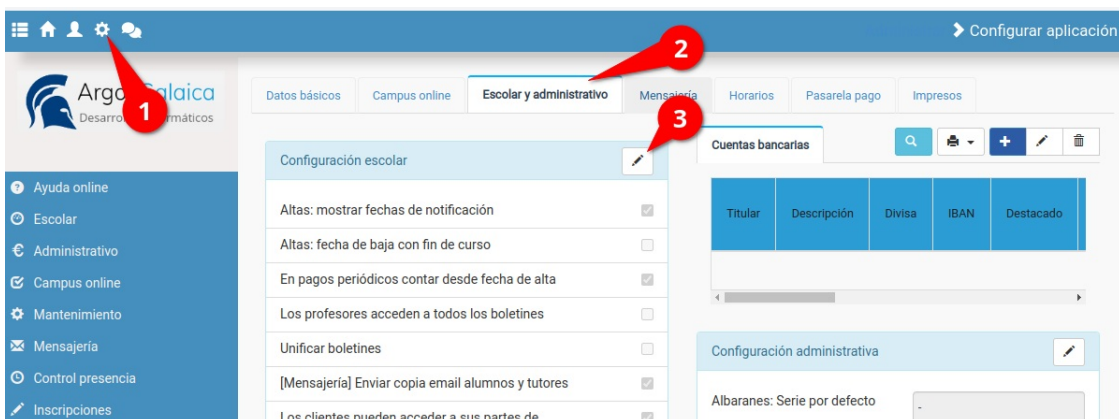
Configurar aplicación

Argo Galaica
Desarrollos Informáticos

1

2

3

Datos básicos | Campus online | Escolar y administrativo | Mensajería | Horarios | Pasarela pago | Impresos

Configuración escolar

Altas: mostrar fechas de notificación
Altas: fecha de baja con fin de curso
En pagos periódicos contar desde fecha de alta
Los profesores acceden a todos los boletines
Unificar boletines
[Mensajería] Enviar copia email alumnos y tutores
Los clientes pueden acceder a sus partes de

Cuentas bancarias

| Titular | Descripción | Divisa | IBAN | Destacado |
|---|---|---|---|---|

Configuración administrativa

Albaranes: Serie por defecto
-

Ayuda online
Escolar
Administrativo
Campus online
Mantenimiento
Mensajería
Control presencia
Inscripciones